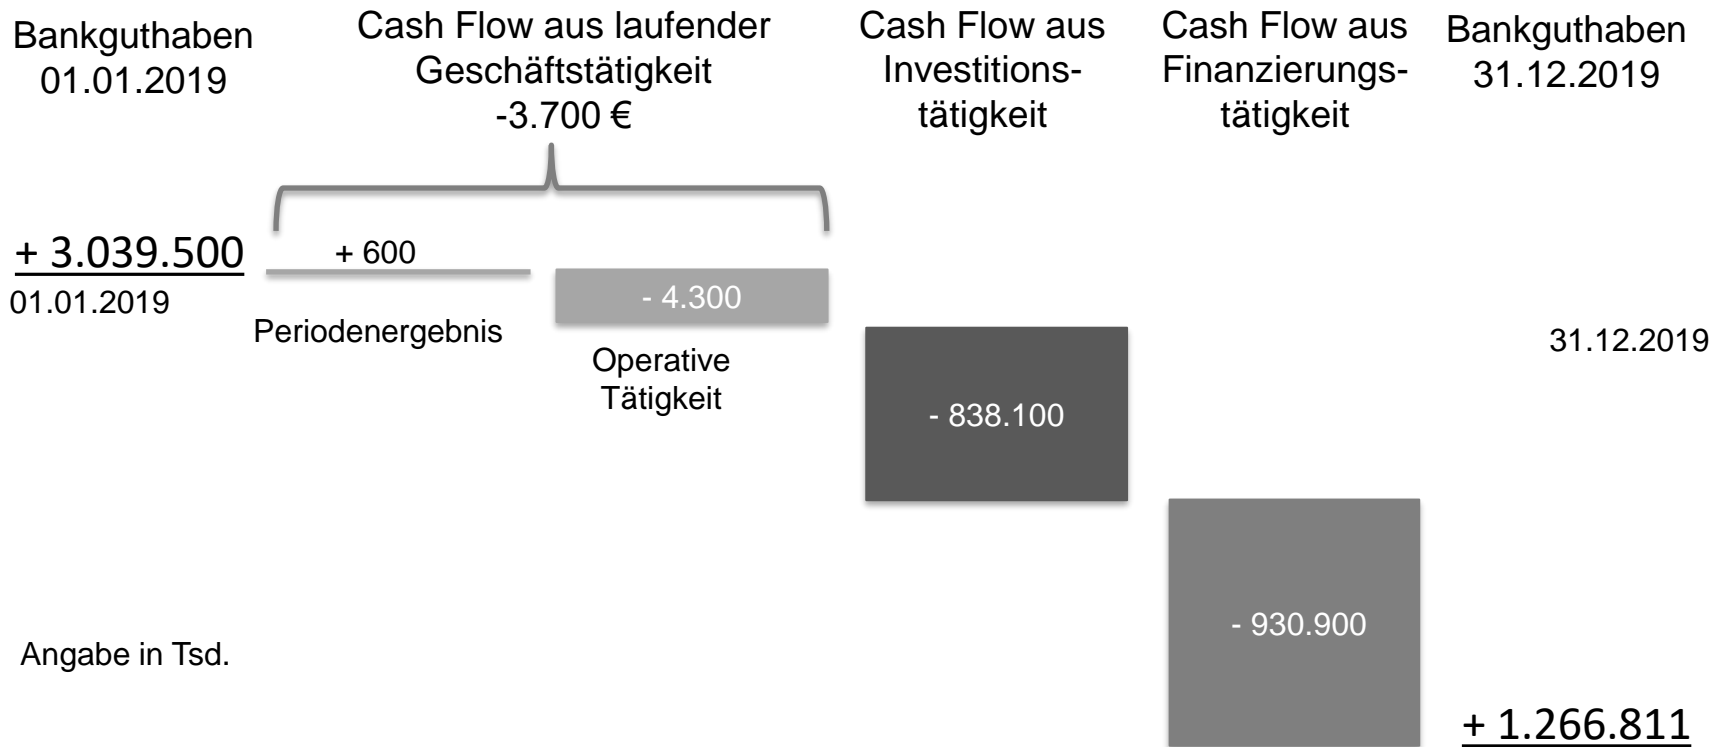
Bankguthaben 01.01.2019

Cash Flow aus laufender Geschäftstätigkeit -3.700 €

Cash Flow aus Investitionstätigkeit

Cash Flow aus Finanzierungstätigkeit

Bankguthaben 31.12.2019

+ 3.039.500
01.01.2019

+ 600
Periodenergebnis

- 4.300
Operative Tätigkeit

- 838.100

- 930.900

31.12.2019

Angabe in Tsd.

+ 1.266.811